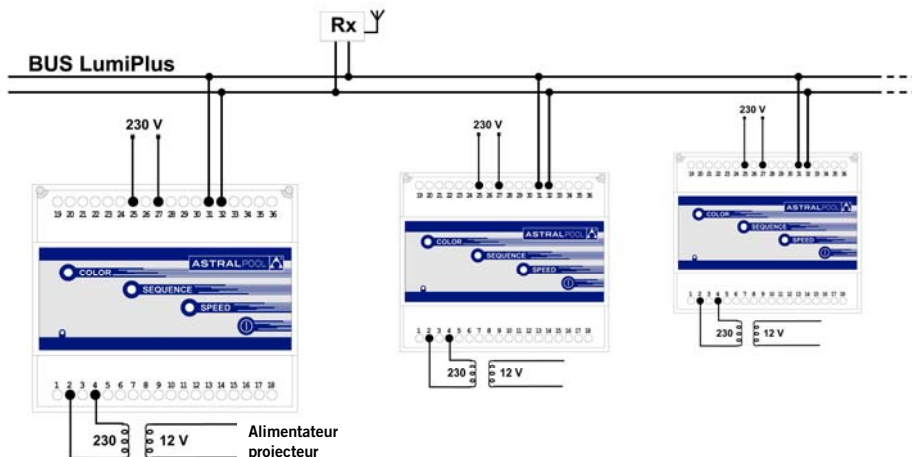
Rx

BUS LumiPlus

230 V

19 20 21 22 23 24 25 26 27 28 29 30 31 32 33 34 35 36

ASTRALPOOL

COLOR

SEQUENCE

SPEED

1 2 3 4 5 6 7 8 9 10 11 12 13 14 15 16 17 18

230

12 V

Alimentateur projecteur

230 V

19 20 21 22 23 24 25 26 27 28 29 30 31 32 33 34 35 36

ASTRALPOOL

COLOR

SEQUENCE

SPEED

1 2 3 4 5 6 7 8 9 10 11 12 13 14 15 16 17 18

230

12 V

230 V

19 20 21 22 23 24 25 26 27 28 29 30 31 32 33 34 35 36

ASTRALPOOL

COLOR

SEQUENCE

SPEED

1 2 3 4 5 6 7 8 9 10 11 12 13 14 15 16 17 18

230

12 V